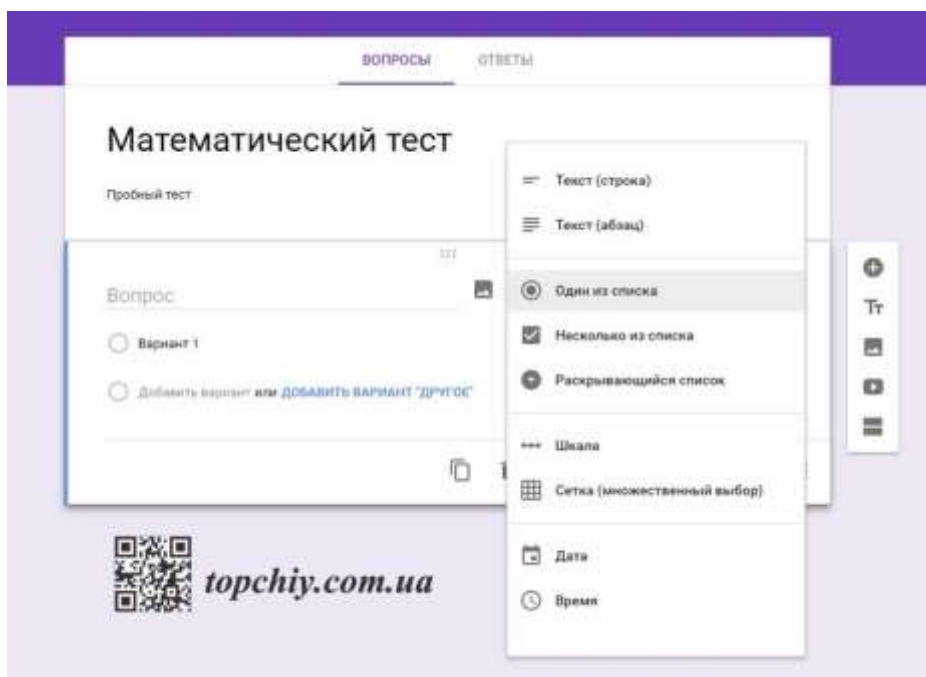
ВОПРОСЫ ОТВЕТЫ

Математический тест

Пробный тест

Вопрос

Вариант 1

Добавить вариант или ДОБАВИТЬ ВАРИАНТ "ДРУГОЕ"

Текст (строка)

Текст (абзац)

Один из списка

Несколько из списка

Раскрывающийся список

Шкала

Сетка (множественный выбор)

Дата

Время

Tт

topchiy.com.ua